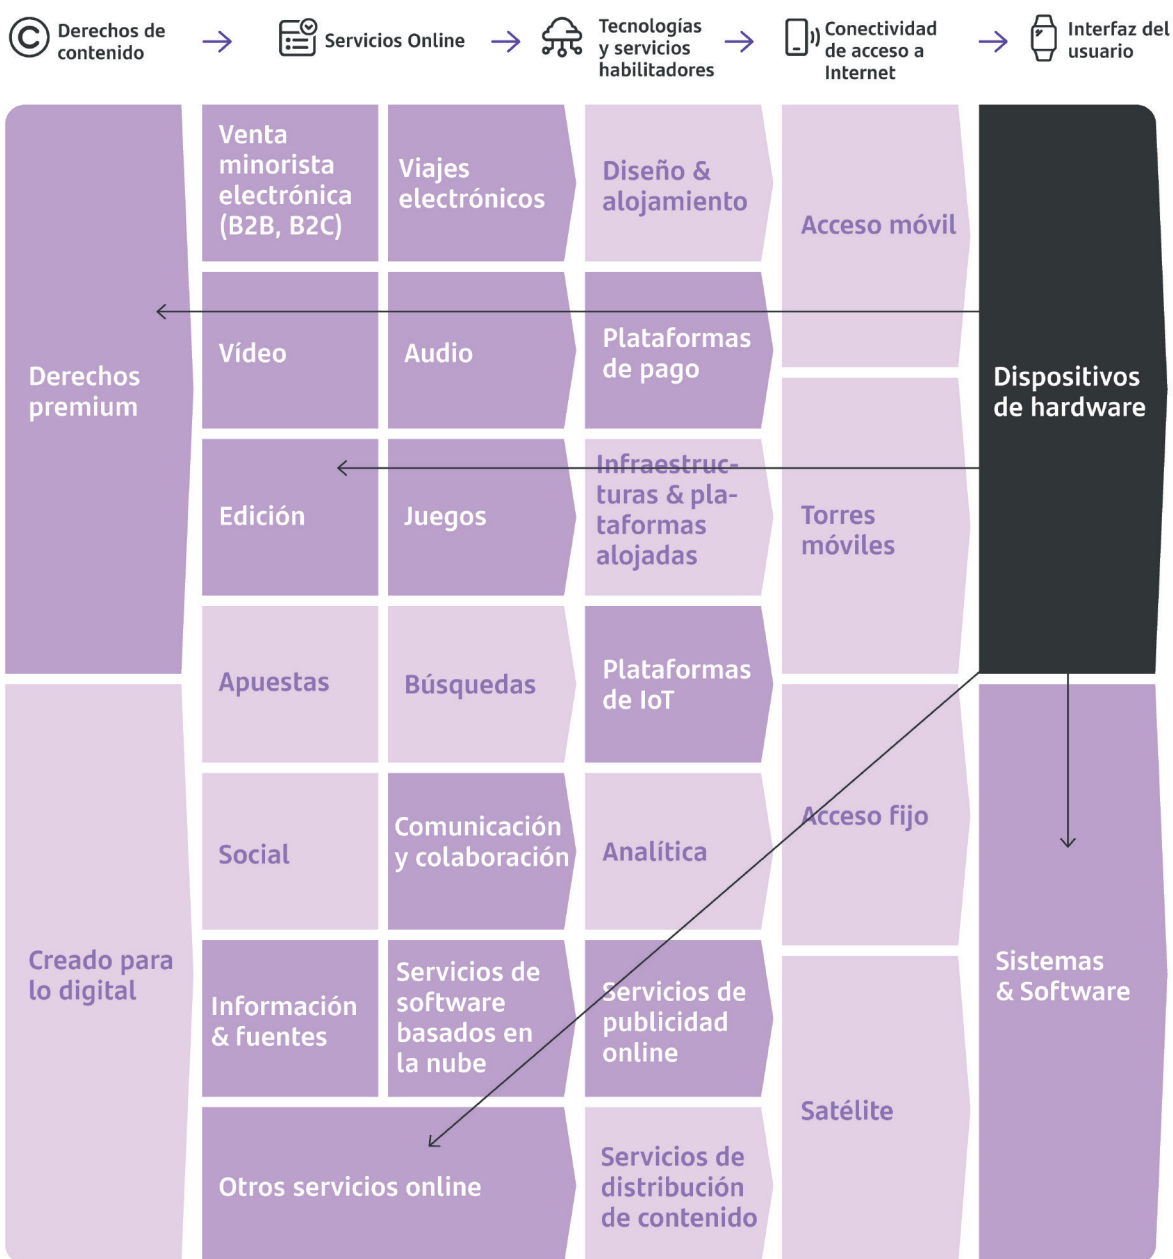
Derechos de contenido → Servicios Online → Tecnologías y servicios habilitadores → Conectividad de acceso a Internet → Interfaz del usuario

Derechos premium

Creado para lo digital

Venta minorista electrónica (B2B, B2C)

Viajes electrónicos

Vídeo

Audio

Edición

Juegos

Apuestas

Búsquedas

Social

Comunicación y colaboración

Información & fuentes

Servicios de software basados en la nube

Otros servicios online

Diseño & alojamiento

Plataformas de pago

Infraestructuras & plataformas alojadas

Plataformas de IoT

Analítica

Servicios de publicidad online

Servicios de distribución de contenido

Acceso móvil

Torres móviles

Acceso fijo

Satélite

Dispositivos de hardware

Sistemas & Software